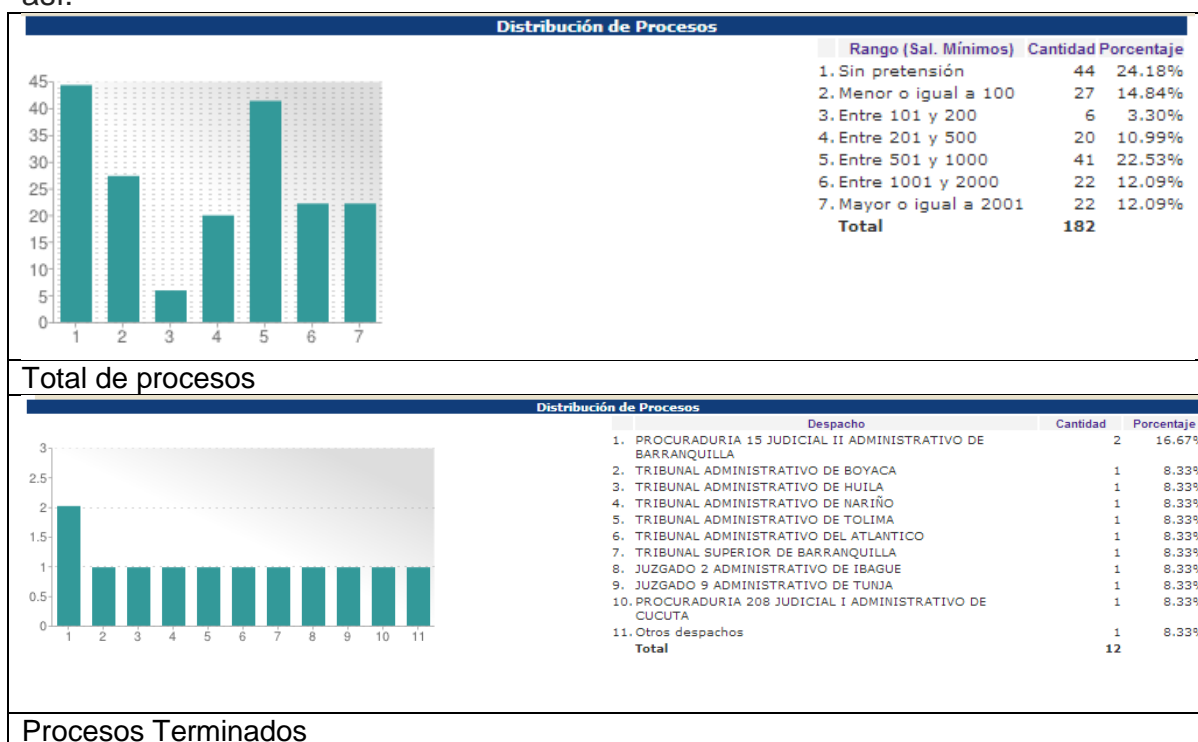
así:

Distribución de Procesos

45
40
35
30
25
20
15
10
5
0
1 2 3 4 5 6 7

| | Rango (Sal. Mínimos) | Cantidad | Porcentaje |
|---|---|---|---|
| 1. | Sin pretensión | 44 | 24.18% |
| 2. | Menor o igual a 100 | 27 | 14.84% |
| 3. | Entre 101 y 200 | 6 | 3.30% |
| 4. | Entre 201 y 500 | 20 | 10.99% |
| 5. | Entre 501 y 1000 | 41 | 22.53% |
| 6. | Entre 1001 y 2000 | 22 | 12.09% |
| 7. | Mayor o igual a 2001 | 22 | 12.09% |
| | Total | 182 | |

Total de procesos

Distribución de Procesos

3
2.5
2
1.5
1
0.5
0
1 2 3 4 5 6 7 8 9 10 11

| | Despacho | Cantidad | Porcentaje |
|---|---|---|---|
| 1. | PROCURADURIA 15 JUDICIAL II ADMINISTRATIVO DE BARRANQUILLA | 2 | 16.67% |
| 2. | TRIBUNAL ADMINISTRATIVO DE BOYACA | 1 | 8.33% |
| 3. | TRIBUNAL ADMINISTRATIVO DE HUILA | 1 | 8.33% |
| 4. | TRIBUNAL ADMINISTRATIVO DE NARIÑO | 1 | 8.33% |
| 5. | TRIBUNAL ADMINISTRATIVO DE TOLIMA | 1 | 8.33% |
| 6. | TRIBUNAL ADMINISTRATIVO DEL ATLANTICO | 1 | 8.33% |
| 7. | TRIBUNAL SUPERIOR DE BARRANQUILLA | 1 | 8.33% |
| 8. | JUZGADO 2 ADMINISTRATIVO DE IBAGUE | 1 | 8.33% |
| 9. | JUZGADO 9 ADMINISTRATIVO DE TUNJA | 1 | 8.33% |
| 10. | PROCURADURIA 208 JUDICIAL I ADMINISTRATIVO DE CUCUTA | 1 | 8.33% |
| 11. | Otros despachos | 1 | 8.33% |
| | Total | 12 | |

Procesos Terminados